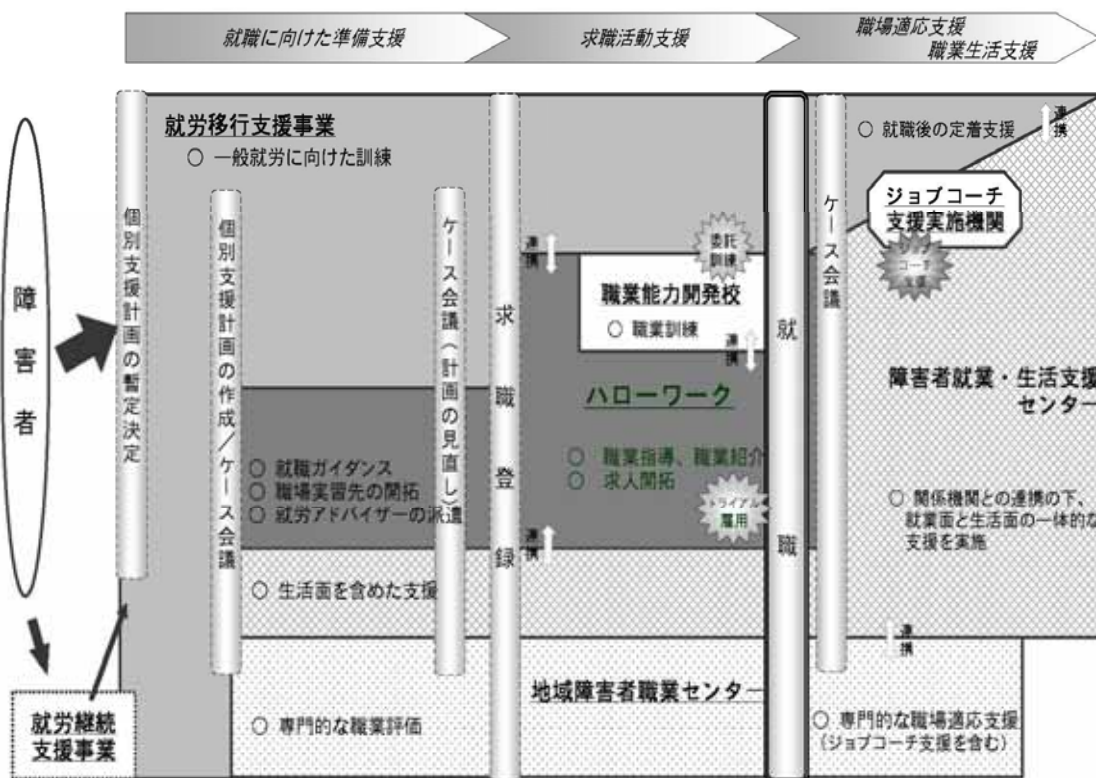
就職に向けた準備支援

求職活動支援

職場適応支援
職業生活支援

障害者

就労移行支援事業
○ 一般就労に向けた訓練

個別支援計画の暫定決定

個別支援計画の作成／ケース会議

ケース会議（計画の見直し）

求職登録

就職

ケース会議

○ 就職後の定着支援

連携

ジョブコーチ
支援実施機関

コーチ支援

委託訓練

連携

職業能力開発校
○ 職業訓練

連携

ハローワーク
○ 職業指導、職業紹介
○ 求人開拓

トライアル雇用

○ 就職ガイダンス
○ 職場実習先の開拓
○ 就労アドバイザーの派遣

連携

○ 生活面を含めた支援

障害者就業・生活支援センター

○ 関係機関との連携の下、就業面と生活面の一体的な支援を実施

連携

地域障害者職業センター

○ 専門的な職業評価

○ 専門的な職場適応支援
（ジョブコーチ支援を含む）

就労継続支援事業